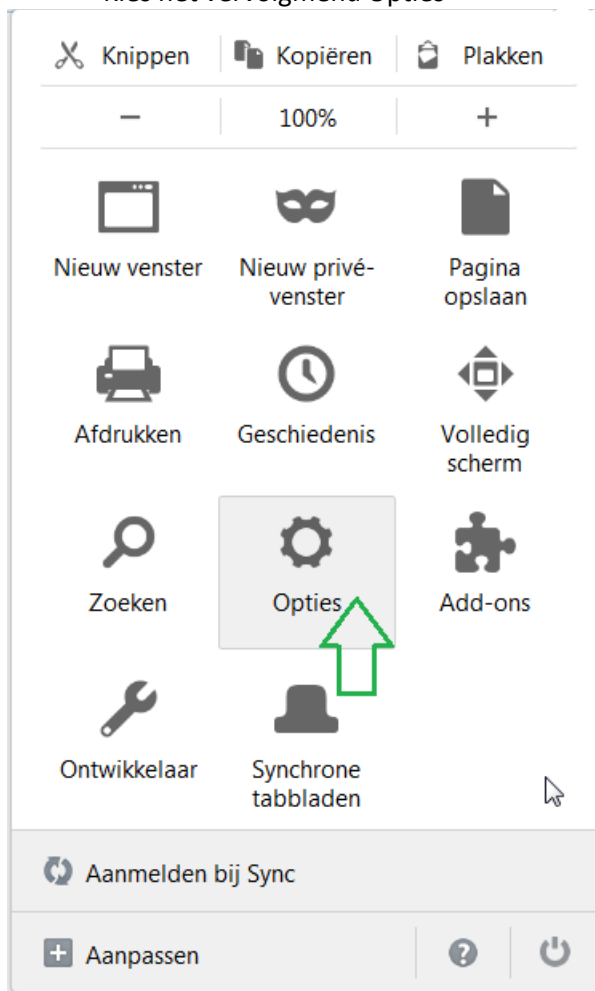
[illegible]

Knippen | Kopiëren | Plakken

– | 100% | +

Nieuw venster

Nieuw privévenster

Pagina opslaan

Afdrukken

Geschiedenis

Volledig scherm

Zoeken

Opties

Add-ons

Ontwikkelaar

Synchrone tabbladen

Aanmelden bij Sync

Aanpassen